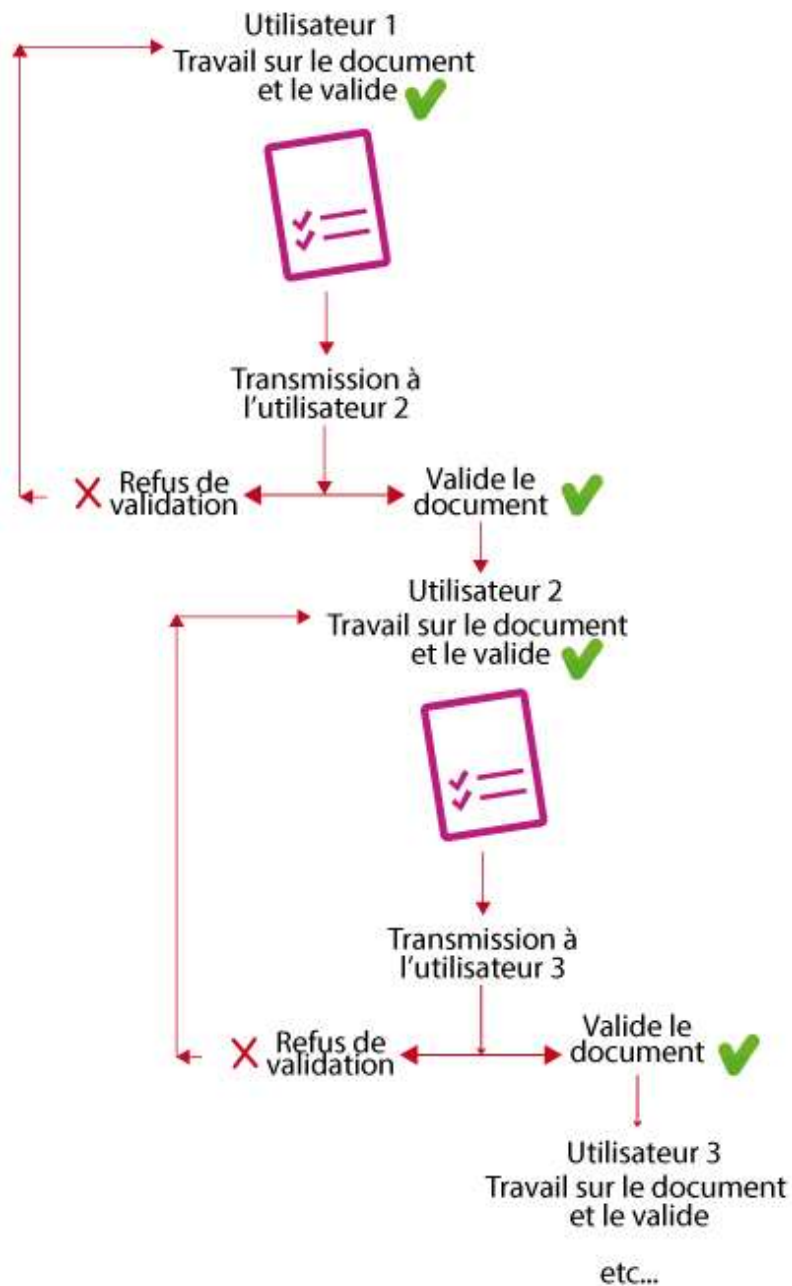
Utilisateur 1
Travail sur le document et le valide

Transmission à l'utilisateur 2

Refus de validation

Valide le document

Utilisateur 2
Travail sur le document et le valide

Transmission à l'utilisateur 3

Refus de validation

Valide le document

Utilisateur 3
Travail sur le document et le valide

etc...